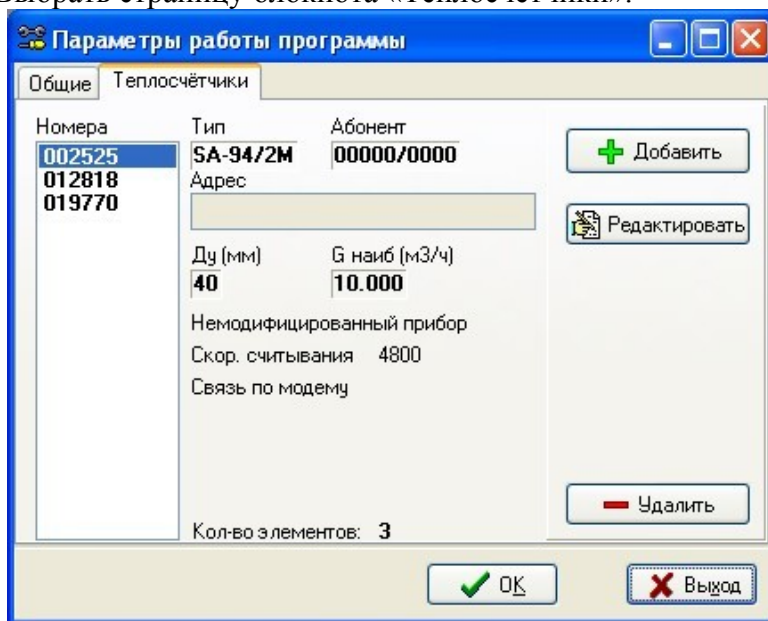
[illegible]

Параметры работы программы

Общие
Теплосчётчики

Номера
002525
012818
019770

Тип
SA-94/2M
Абонент
00000/0000
Адрес

Ду (мм)
40
G наиб (м3/ч)
10.000

Немодифицированный прибор
Скор. считывания 4800
Связь по модему

Кол-во элементов: 3

Добавить
Редактировать
Удалить

OK
Выход